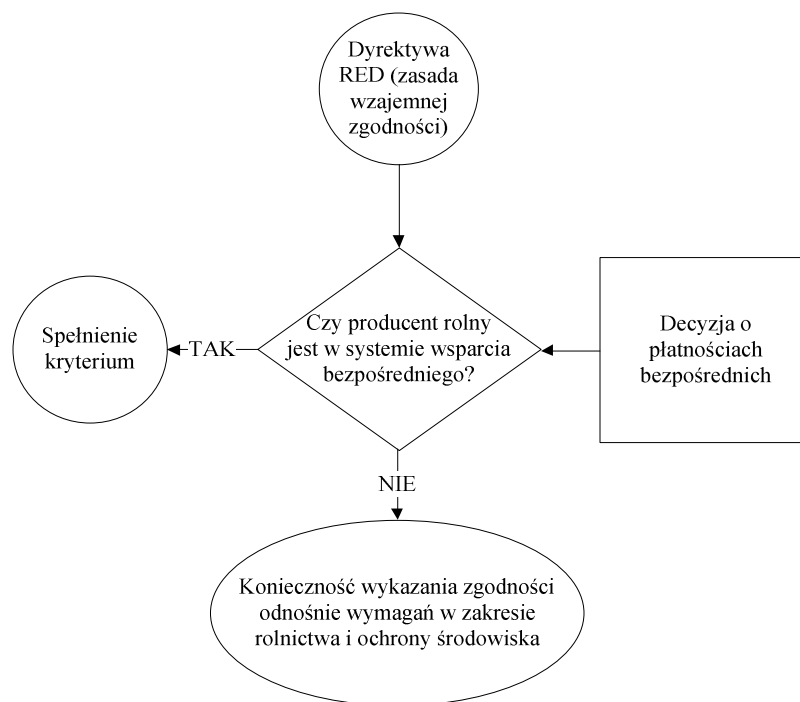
Dyrektywa RED (zasada wzajemnej zgodności)

Czy producent rolny jest w systemie wsparcia bezpośredniego?

Decyzja o płatnościach bezpośrednich

TAK

Spełnienie kryterium

NIE

Konieczność wykazania zgodności odnośnie wymagań w zakresie rolnictwa i ochrony środowiska